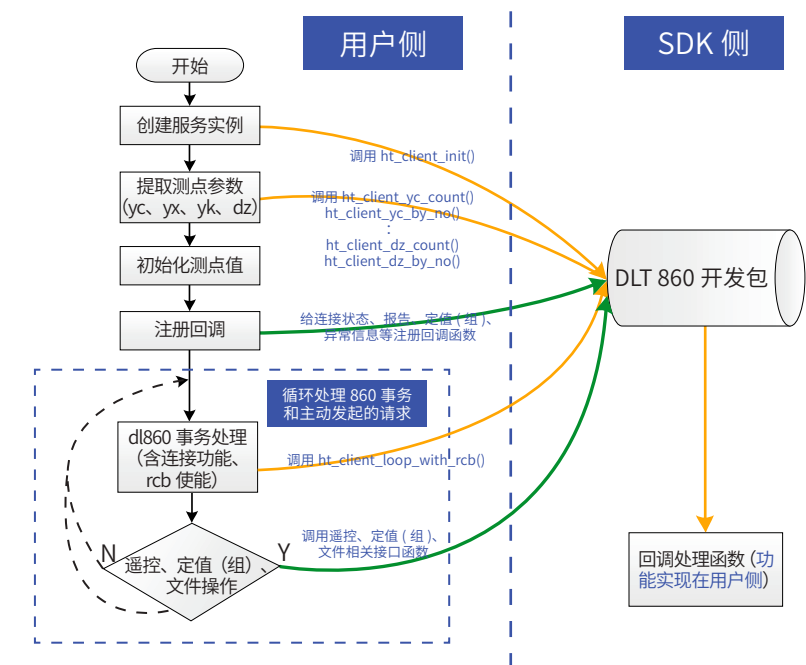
用户侧

SDK 侧

开始

创建服务实例

调用 ht_client_init()

提取测点参数 (yc、yx、yk、dz)

调用 ht_client_yc_count()
ht_client_yc_by_no()
:
ht_client_dz_count()
ht_client_dz_by_no()

DLT 860 开发包

初始化测点值

注册回调

给连接状态、报告、定值（组）、异常信息等注册回调函数

循环处理 860 事务和主动发起的请求

dl860 事务处理（含连接功能、rcb 使能）

调用 ht_client_loop_with_rcb()

调用遥控、定值（组）、文件相关接口函数

N

Y

遥控、定值（组）、文件操作

回调处理函数（功能实现在用户侧）